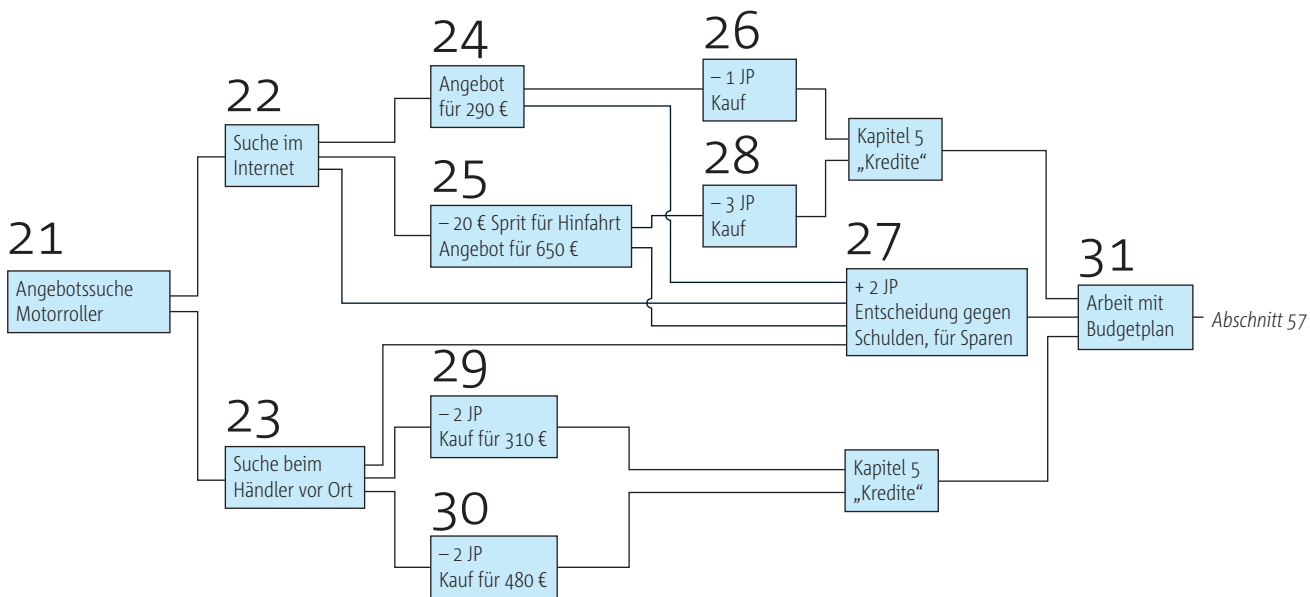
21
Angebotssuche Motorroller

22
Suche im Internet

23
Suche beim Händler vor Ort

24
Angebot für 290 €

25
– 20 € Sprit für Hinfahrt
Angebot für 650 €

26
– 1 JP
Kauf

28
– 3 JP
Kauf

27
+ 2 JP
Entscheidung gegen Schulden, für Sparen

29
– 2 JP
Kauf für 310 €

30
– 2 JP
Kauf für 480 €

Kapitel 5
„Kredite"

Kapitel 5
„Kredite"

31
Arbeit mit Budgetplan

Abschnitt 57